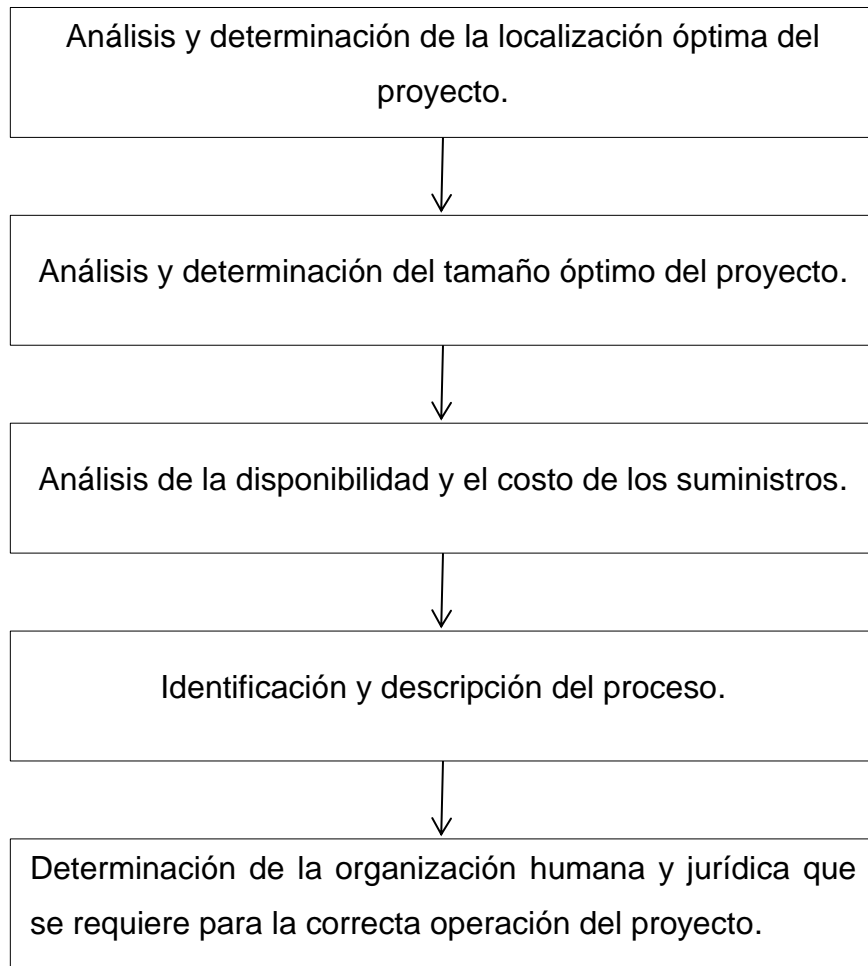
Análisis y determinación de la localización óptima del proyecto.

Análisis y determinación del tamaño óptimo del proyecto.

Análisis de la disponibilidad y el costo de los suministros.

Identificación y descripción del proceso.

Determinación de la organización humana y jurídica que se requiere para la correcta operación del proyecto.